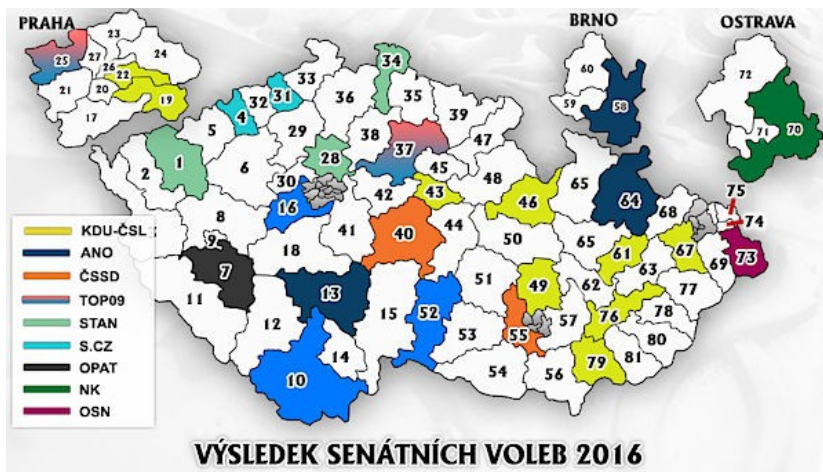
PRAHA

25 27 23 24 26 22 21 20 19 17

BRNO

60 59 58

OSTRAVA

72 71 70

34 33 31 32 36 35 4 39 5 29 38 37 47 1 6 28 45 2 30 42 43 48 65 64 16 46 8 41 44 40 50 65 68 75 74 9 18 61 67 7 13 51 49 62 63 69 73 11 12 15 52 53 55 57 76 78 77 14 54 56 79 81 80 10

KDU-ČSL
ANO
ČSSD
TOP09
STAN
S.CZ
OPAT
NK
OSN

VÝSLEDEK SENÁTNÍCH VOLEB 2016